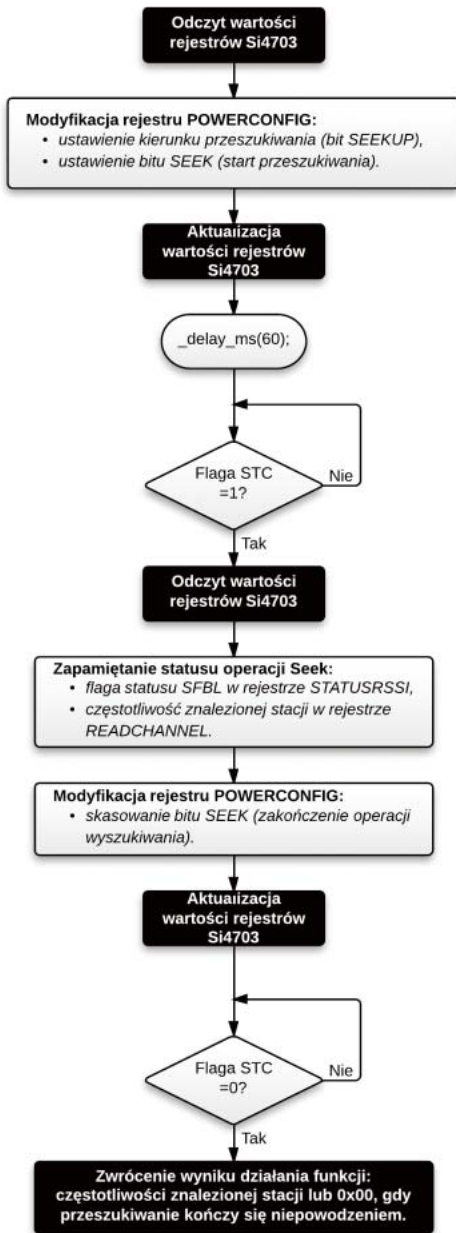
Odczyt wartości rejestrów Si4703

Modyfikacja rejestru POWERCONFIG:
• ustawienie kierunku przeszukiwania (bit SEEKUP),
• ustawienie bitu SEEK (start przeszukiwania).

Aktualizacja wartości rejestrów Si4703

_delay_ms(60);

Flaga STC =1?

Nie

Tak

Odczyt wartości rejestrów Si4703

Zapamiętanie statusu operacji Seek:
• flaga statusu SFBL w rejestrze STATUSRSSI,
• częstotliwość znalezionej stacji w rejestrze READCHANNEL.

Modyfikacja rejestru POWERCONFIG:
• skasowanie bitu SEEK (zakończenie operacji wyszukiwania).

Aktualizacja wartości rejestrów Si4703

Flaga STC =0?

Nie

Tak

Zwrócenie wyniku działania funkcji: częstotliwości znalezionej stacji lub 0x00, gdy przeszukiwanie kończy się niepowodzeniem.